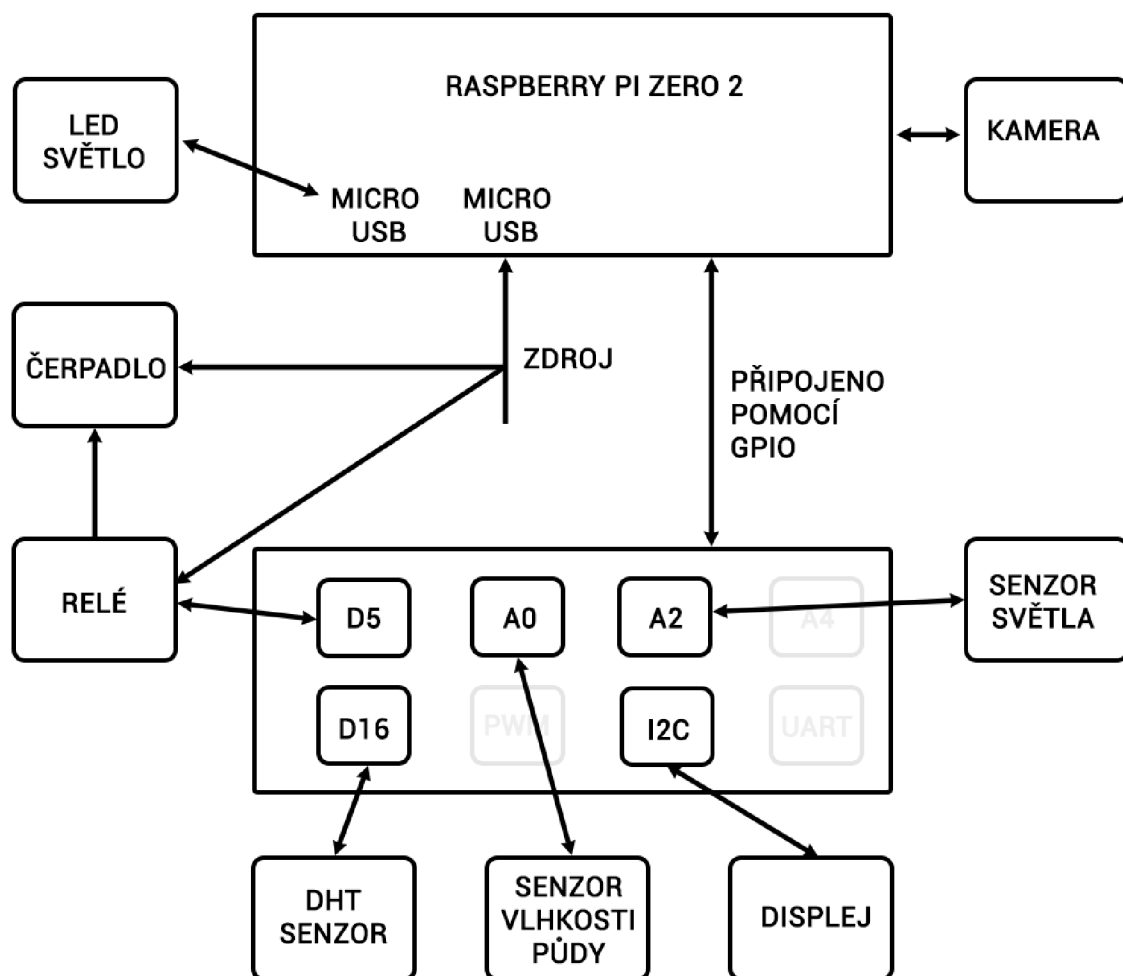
RASPBERRY PI ZERO 2

LED SVĚTLO

MICRO USB

MICRO USB

KAMERA

ČERPADLO

ZDROJ

PŘIPOJENO POMOCÍ GPIO

RELÉ

D5

A0

A2

A4

SENZOR SVĚTLA

D16

PWM

I2C

UART

DHT SENZOR

SENZOR VLHKOSTI PŮDY

DISPLEJ